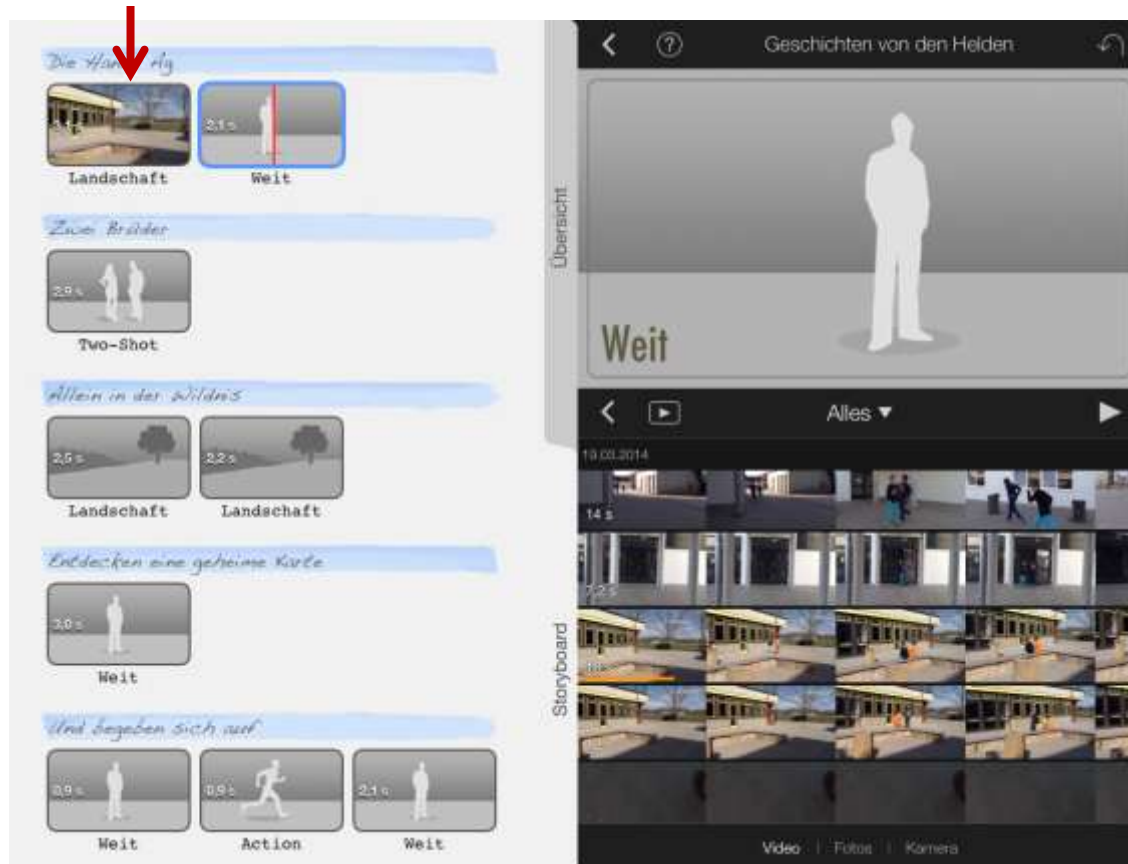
Die Hel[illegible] Ag

2,1 s

Landschaft

Weit

Zwei Brüder

2,9 s

Two-Shot

Allein in der Wildnis

2,5 s

2,2 s

Landschaft

Landschaft

Entdecken eine geheime Karte

3,0 s

Weit

Und begeben sich auf

0,9 s

0,9 s

2,1 s

Weit

Action

Weit

Übersicht

Storyboard

Geschichten von den Helden

Weit

Alles ▾

19.03.2014

14 s

7,2 s

Video | Fotos | Kamera